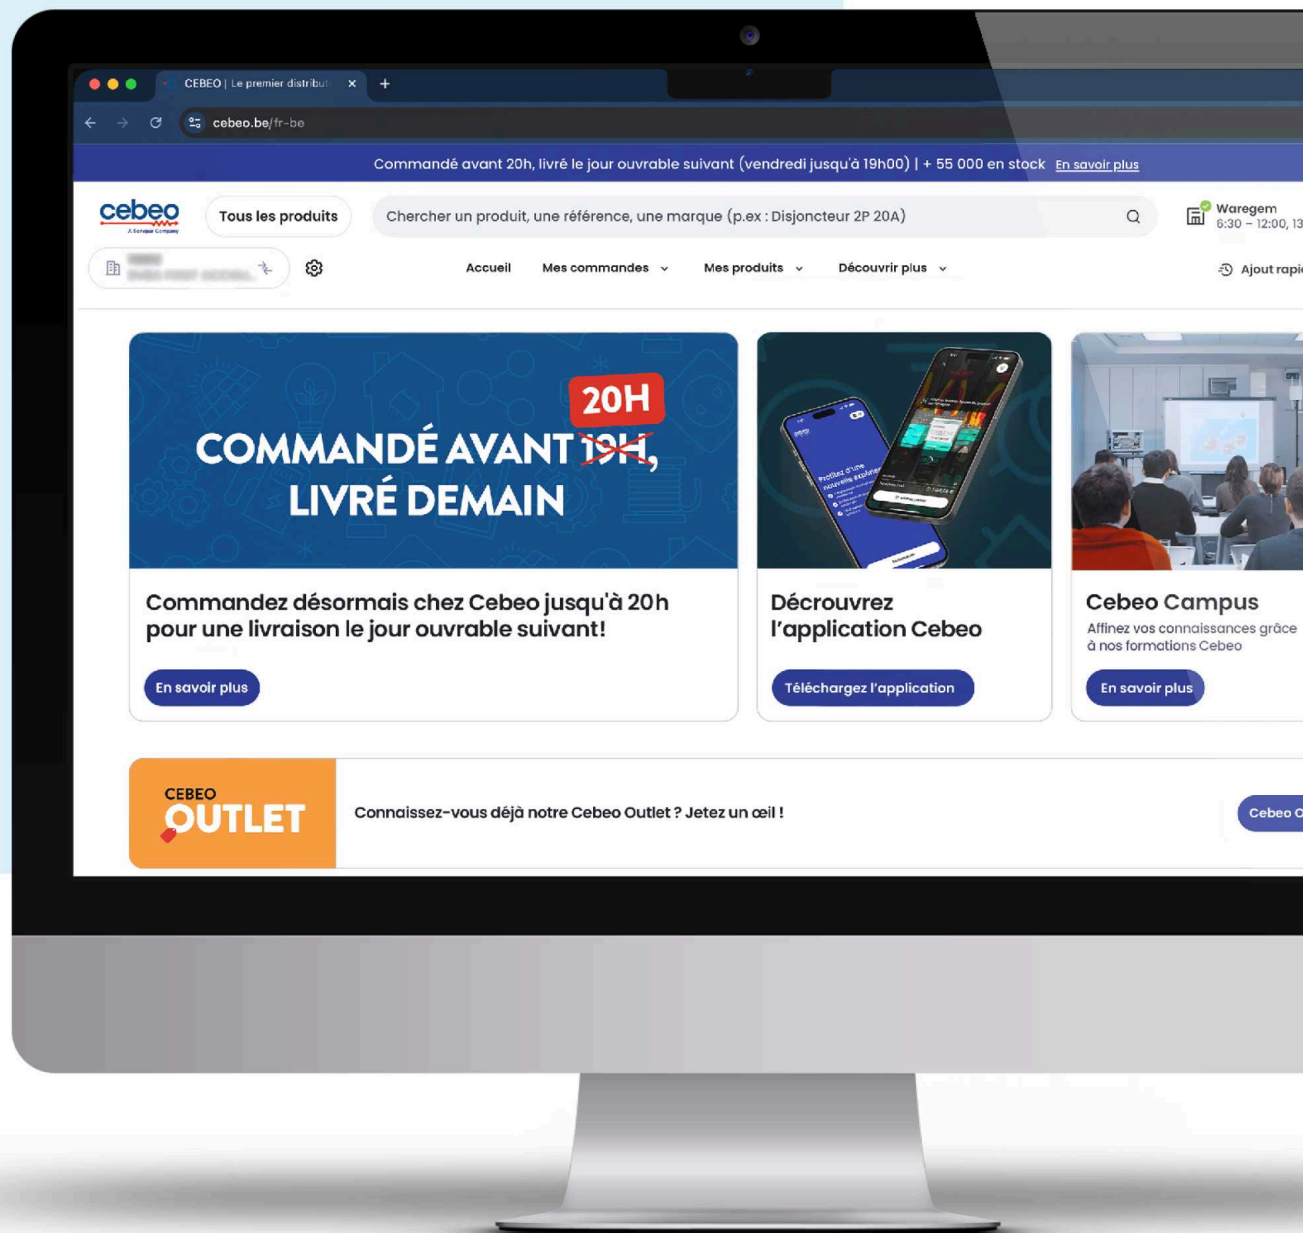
CEBEO | Le premier distribut

cebeo.be/fr-be

Commandé avant 20h, livré le jour ouvrable suivant (vendredi jusqu'à 19h00) | + 55 000 en stock En savoir plus

cebeo
A Sonepar Company

Tous les produits

Chercher un produit, une référence, une marque (p.ex : Disjoncteur 2P 20A)

Waregem
6:30 – 12:00, 13

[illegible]

Accueil Mes commandes Mes produits Découvrir plus

Ajout rapi

20H
COMMANDÉ AVANT 19H,
LIVRÉ DEMAIN

Commandez désormais chez Cebeo jusqu'à 20h pour une livraison le jour ouvrable suivant!

En savoir plus

Décrouvrez l'application Cebeo

Téléchargez l'application

Cebeo Campus

Affinez vos connaissances grâce à nos formations Cebeo

En savoir plus

CEBEO
OUTLET

Connaissez-vous déjà notre Cebeo Outlet ? Jetez un œil !

Cebeo O